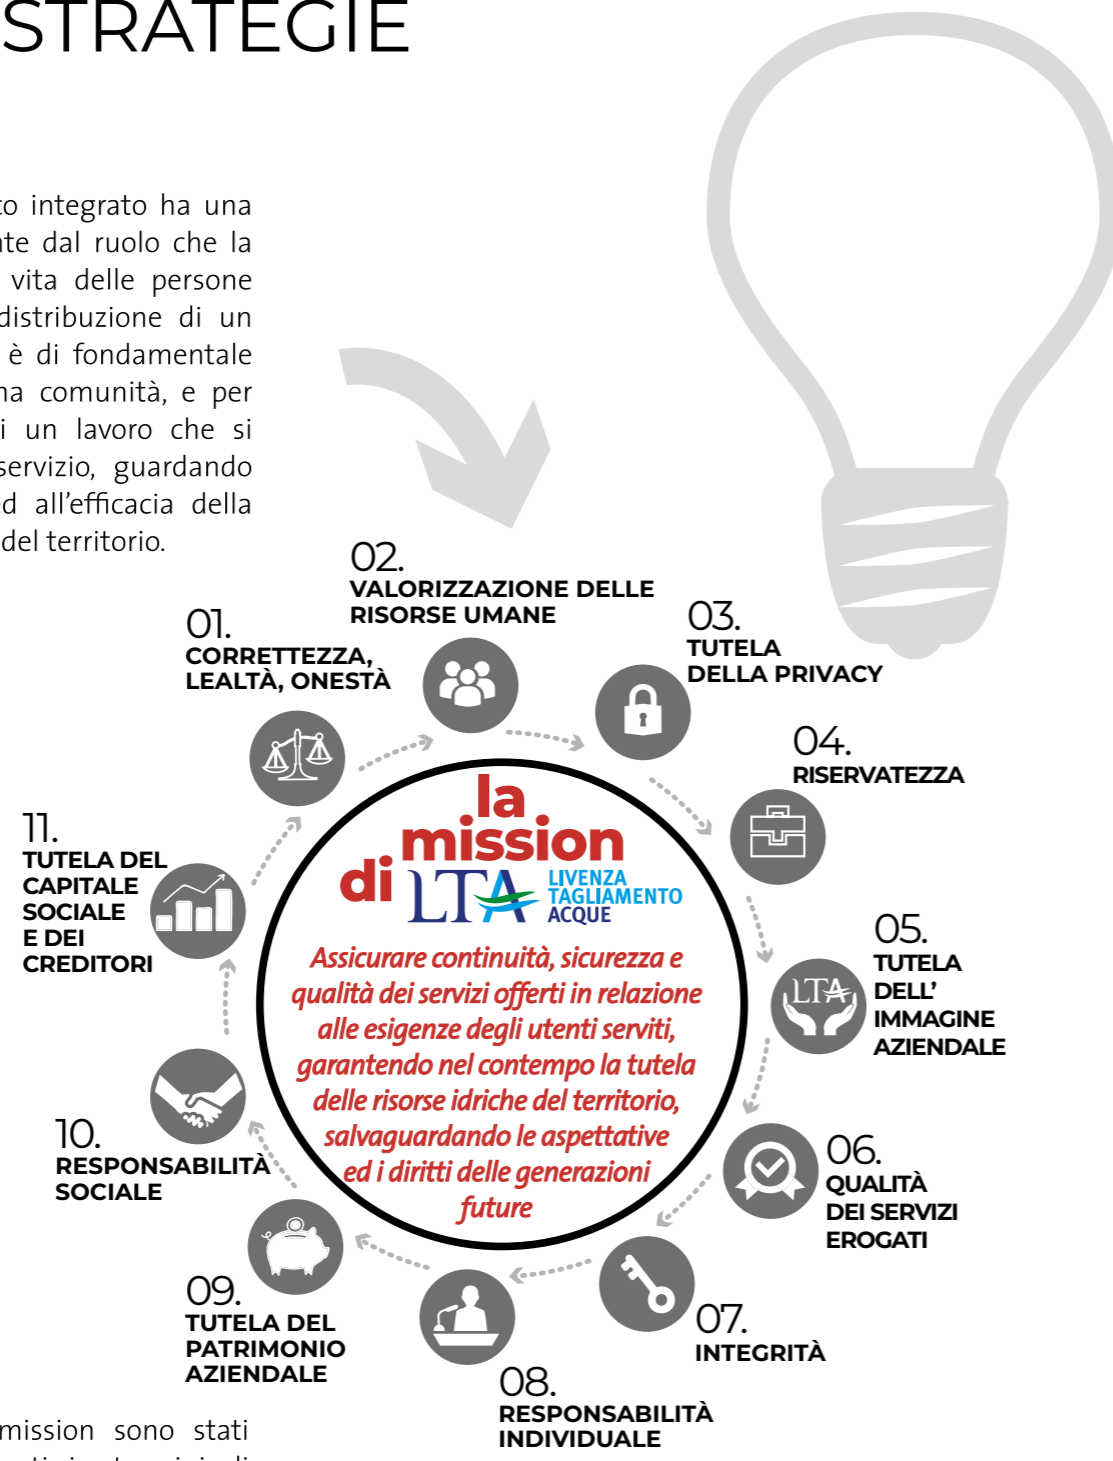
STRATEGIE

to integrato ha una nte dal ruolo che la vita delle persone distribuzione di un è di fondamentale na comunità, e per i un lavoro che si servizio, guardando d all'efficacia della del territorio.

02.
VALORIZZAZIONE DELLE RISORSE UMANE

01.
CORRETTEZZA, LEALTÀ, ONESTÀ

03.
TUTELA DELLA PRIVACY

04.
RISERVATEZZA

11.
TUTELA DEL CAPITALE SOCIALE E DEI CREDITORI

la mission di LTA LIVENZA TAGLIAMENTO ACQUE

Assicurare continuità, sicurezza e qualità dei servizi offerti in relazione alle esigenze degli utenti serviti, garantendo nel contempo la tutela delle risorse idriche del territorio, salvaguardando le aspettative ed i diritti delle generazioni future

05.
TUTELA DELL' IMMAGINE AZIENDALE

LTA

10.
RESPONSABILITÀ SOCIALE

06.
QUALITÀ DEI SERVIZI EROGATI

09.
TUTELA DEL PATRIMONIO AZIENDALE

07.
INTEGRITÀ

08.
RESPONSABILITÀ INDIVIDUALE

mission sono stati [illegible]